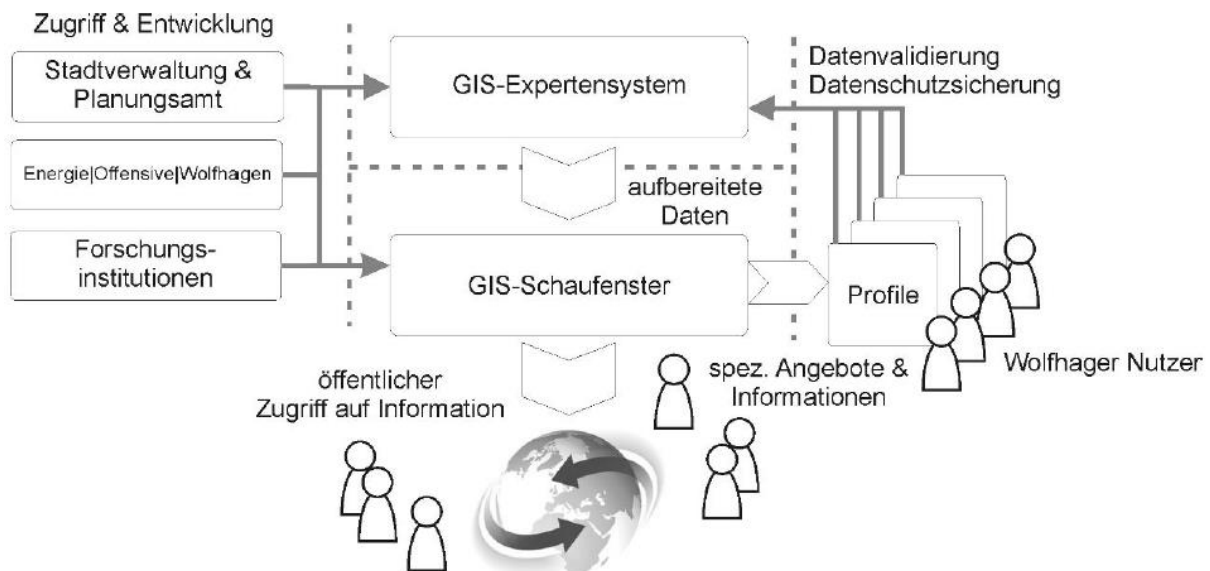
Zugriff & Entwicklung

Stadtverwaltung & Planungsamt

Energie|Offensive|Wolfhagen

Forschungsinstitutionen

GIS-Expertensystem

Datenvalidierung
Datenschutzsicherung

aufbereitete Daten

GIS-Schaufenster

Profile

öffentlicher Zugriff auf Information

spez. Angebote & Informationen

Wolfhager Nutzer